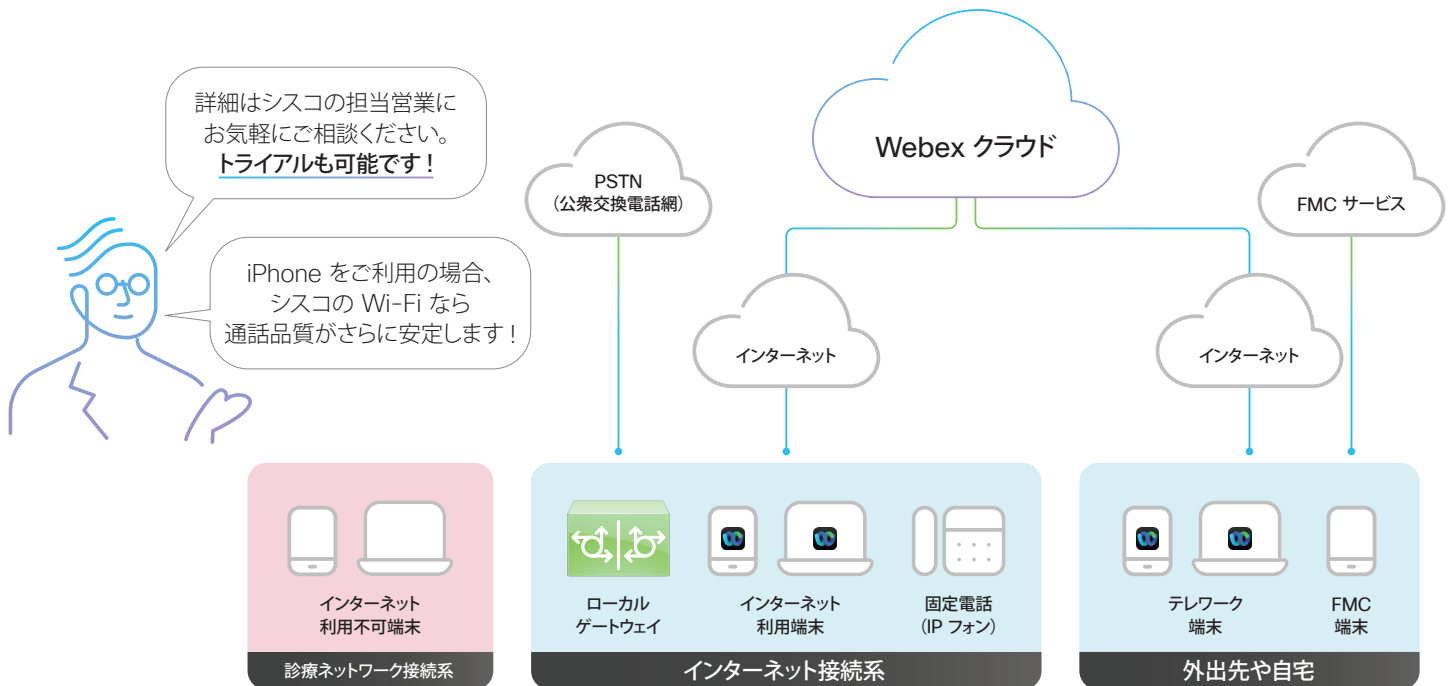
詳細はシスコの担当営業にお気軽にご相談ください。
トライアルも可能です！

iPhone をご利用の場合、シスコの Wi-Fi なら通話品質がさらに安定します！

PSTN
（公衆交換電話網）

Webex クラウド

FMC サービス

インターネット

インターネット

インターネット
利用不可端末

診療ネットワーク接続系

ローカル
ゲートウェイ

インターネット
利用端末

固定電話
（IP フォン）

インターネット接続系

テレワーク
端末

FMC
端末

外出先や自宅